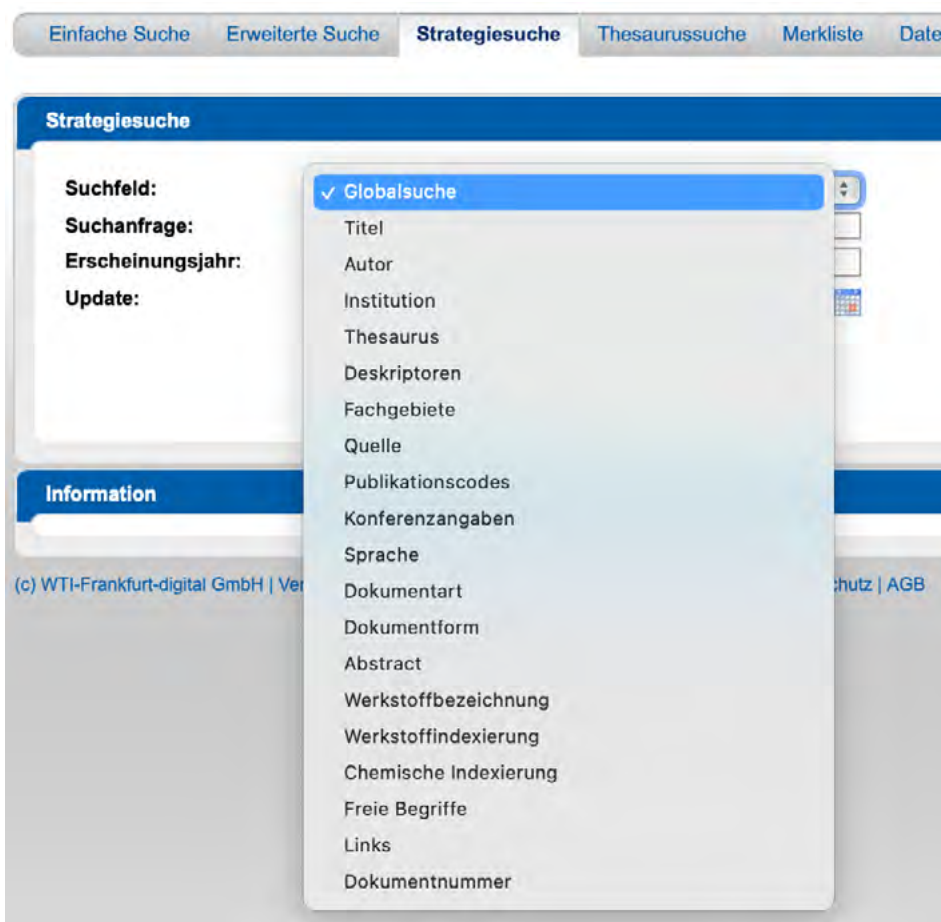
Einfache Suche | Erweiterte Suche | Strategiesuche | Thesaurussuche | Merkliste | Date

Strategiesuche

Suchfeld:
Suchanfrage:
Erscheinungsjahr:
Update:

✓ Globalsuche
Titel
Autor
Institution
Thesaurus
Deskriptoren
Fachgebiete
Quelle
Publikationscodes
Konferenzangaben
Sprache
Dokumentart
Dokumentform
Abstract
Werkstoffbezeichnung
Werkstoffindexierung
Chemische Indexierung
Freie Begriffe
Links
Dokumentnummer

Information

(c) WTI-Frankfurt-digital GmbH | Ver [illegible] chutz | AGB